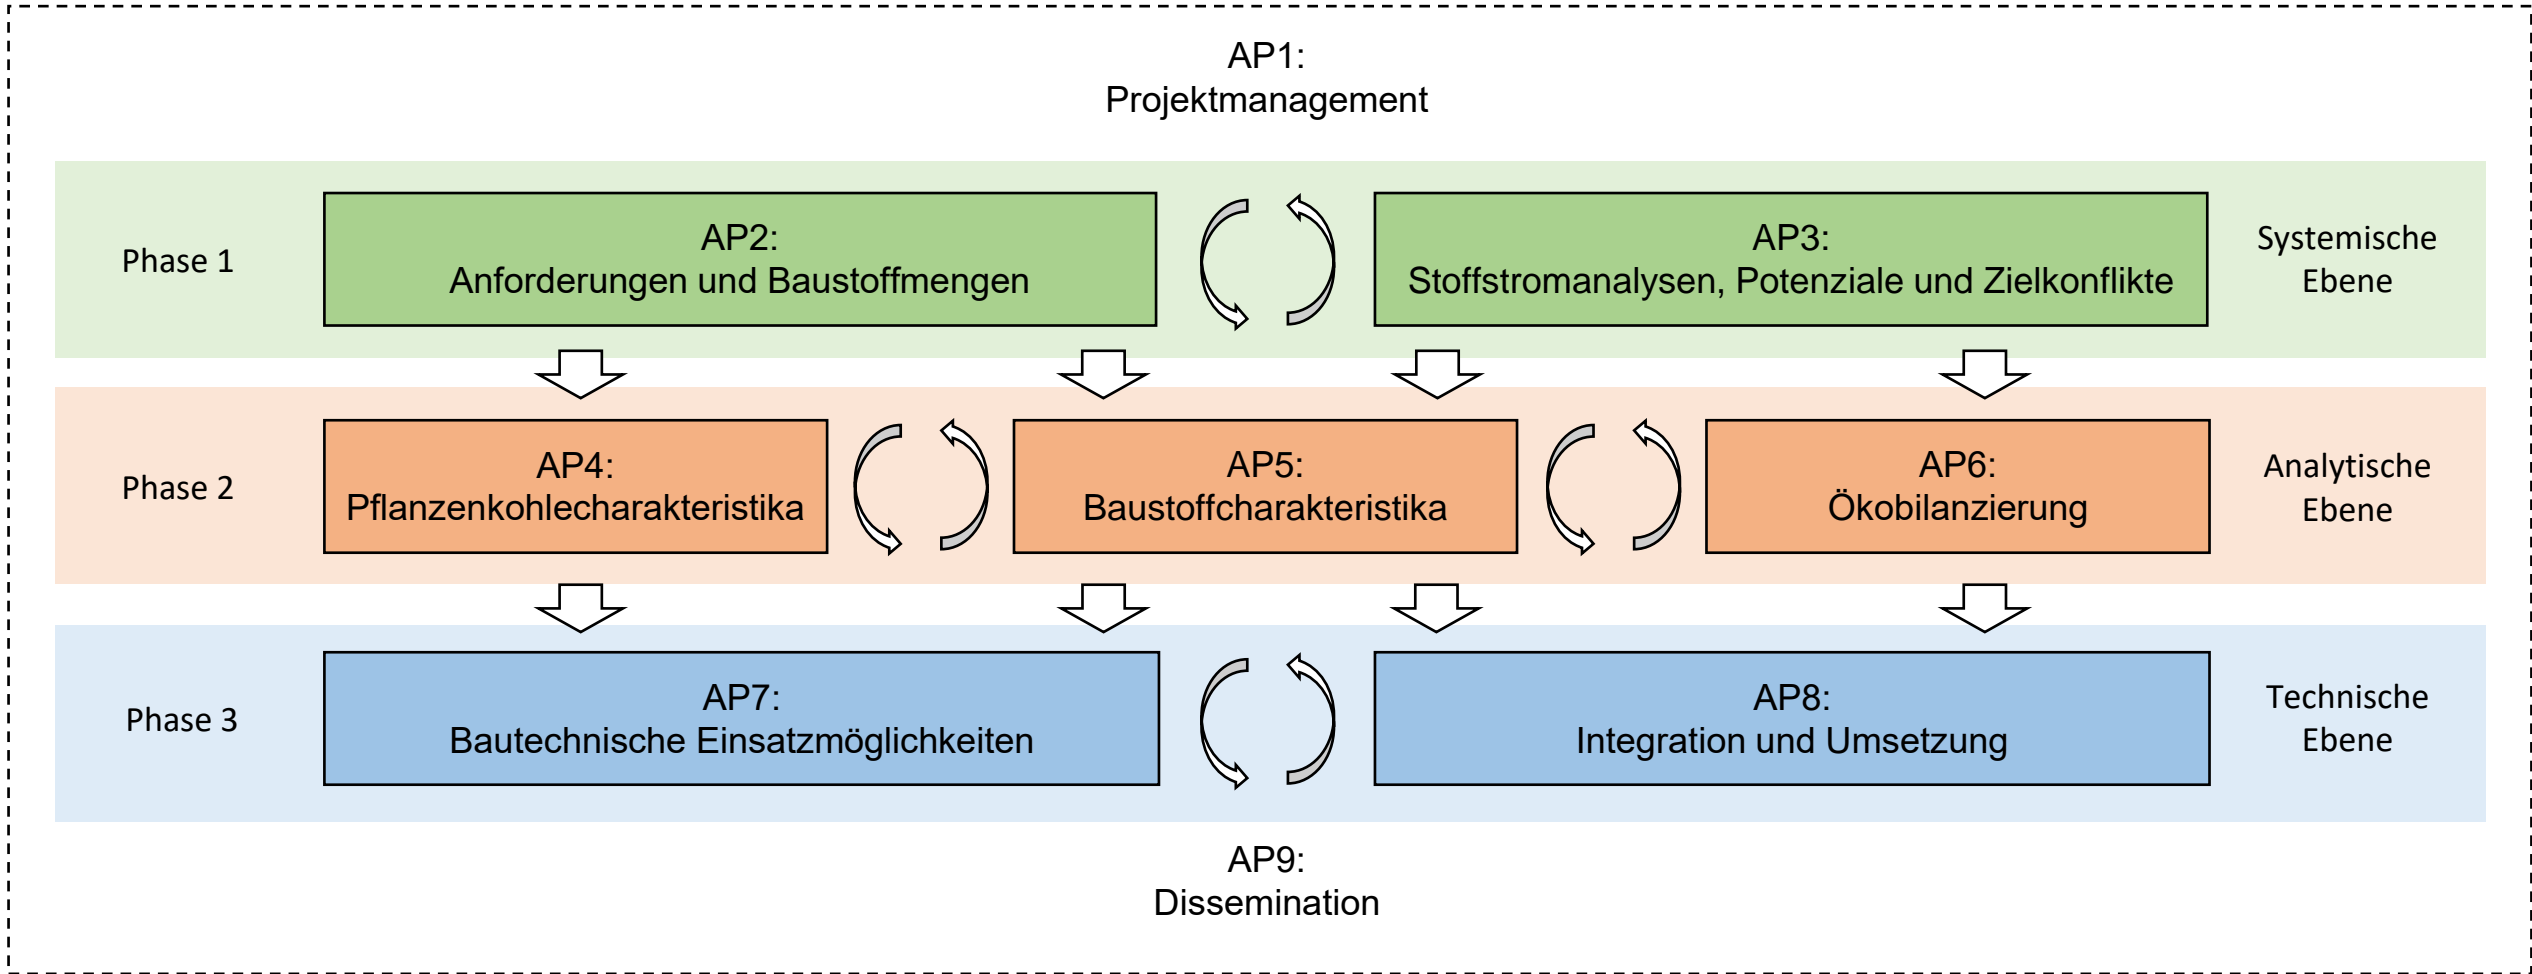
AP1:
Projektmanagement

Phase 1

AP2:
Anforderungen und Baustoffmengen

AP3:
Stoffstromanalysen, Potenziale und Zielkonflikte

Systemische Ebene

Phase 2

AP4:
Pflanzenkohlecharakteristika

AP5:
Baustoffcharakteristika

AP6:
Ökobilanzierung

Analytische Ebene

Phase 3

AP7:
Bautechnische Einsatzmöglichkeiten

AP8:
Integration und Umsetzung

Technische Ebene

AP9:
Dissemination